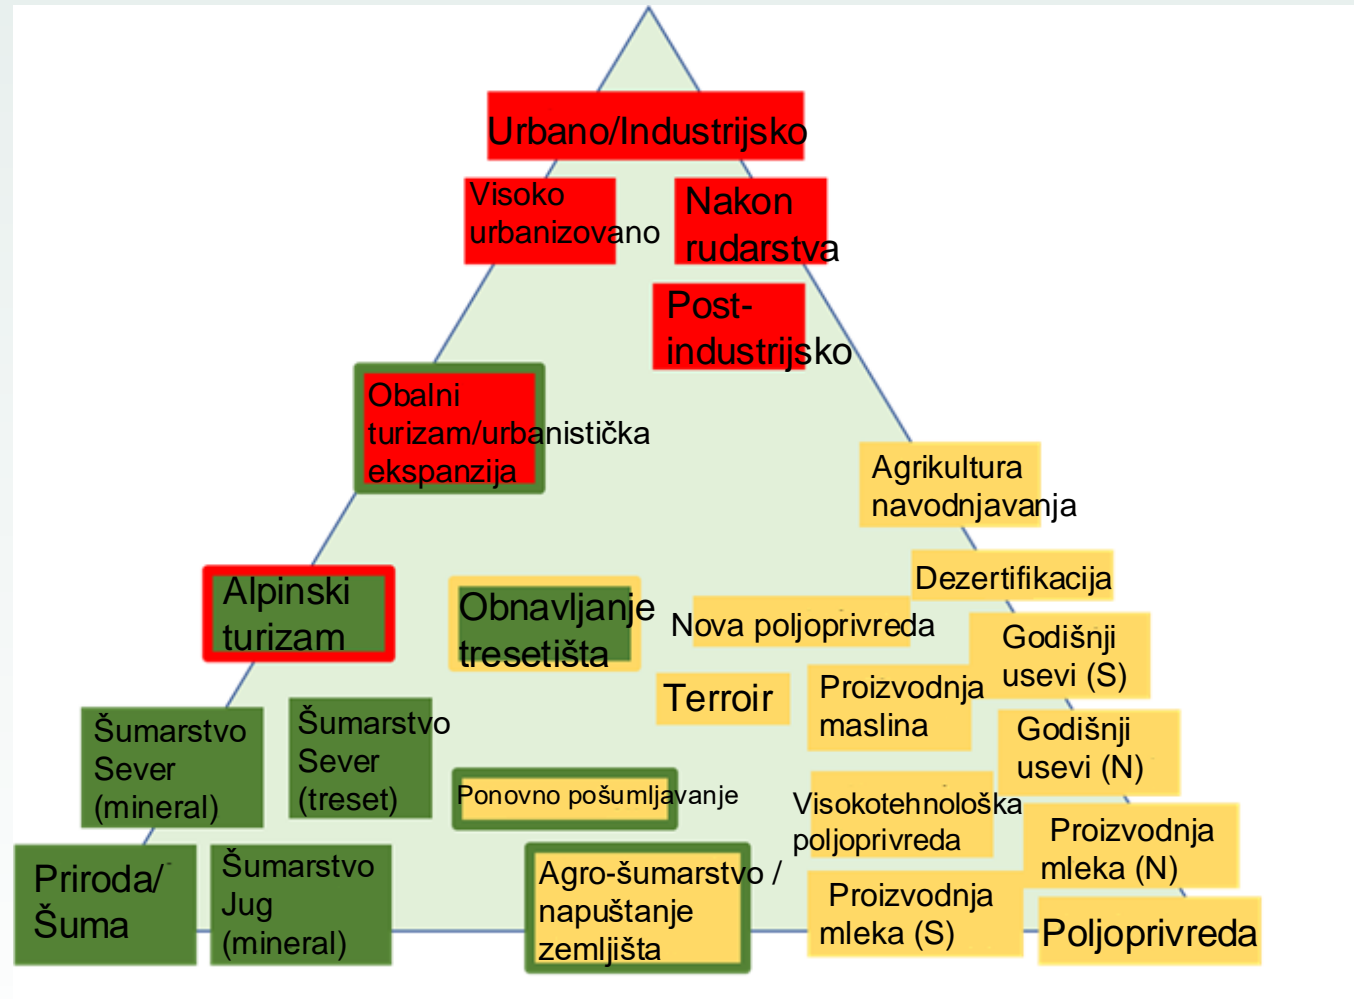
Urbano/Industrijsko

Visoko urbanizovano

Nakon rudarstva

Post-industrijsko

Obalni turizam/urbanistička ekspanzija

Agrikultura navodnjavanja

Dezertifikacija

Alpinski turizam

Obnavljanje tresetišta

Nova poljoprivreda

Godišnji usevi (S)

Terroir

Proizvodnja maslina

Godišnji usevi (N)

Šumarstvo Sever (mineral)

Šumarstvo Sever (treset)

Ponovno pošumljavanje

Visokotehnološka poljoprivreda

Proizvodnja mleka (N)

Priroda/ Šuma

Šumarstvo Jug (mineral)

Agro-šumarstvo / napuštanje zemljišta

Proizvodnja mleka (S)

Poljoprivreda